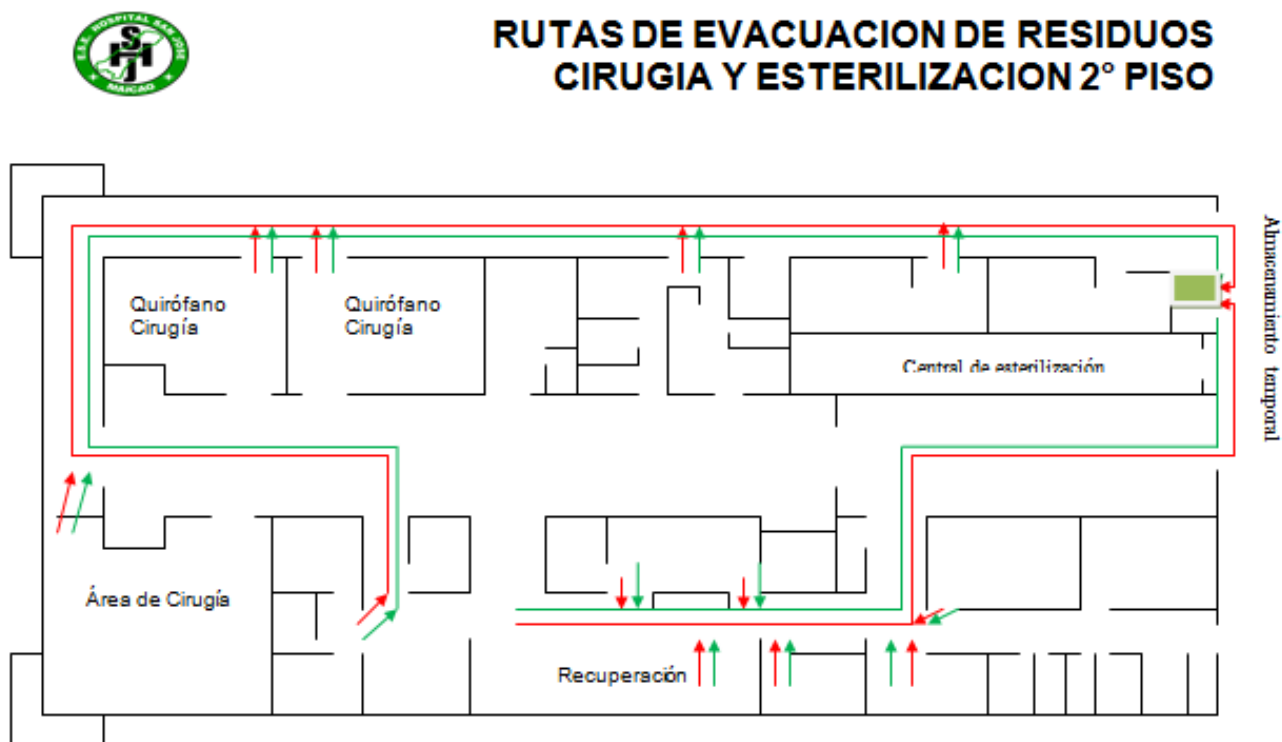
E.S.E. HOSPITAL SAN JOSE
SJ
MAICAO

RUTAS DE EVACUACION DE RESIDUOS CIRUGIA Y ESTERILIZACION 2° PISO

Quirófano Cirugía

Quirófano Cirugía

Central de esterilización

Almacenamiento temporal

Área de Cirugía

Recuperación